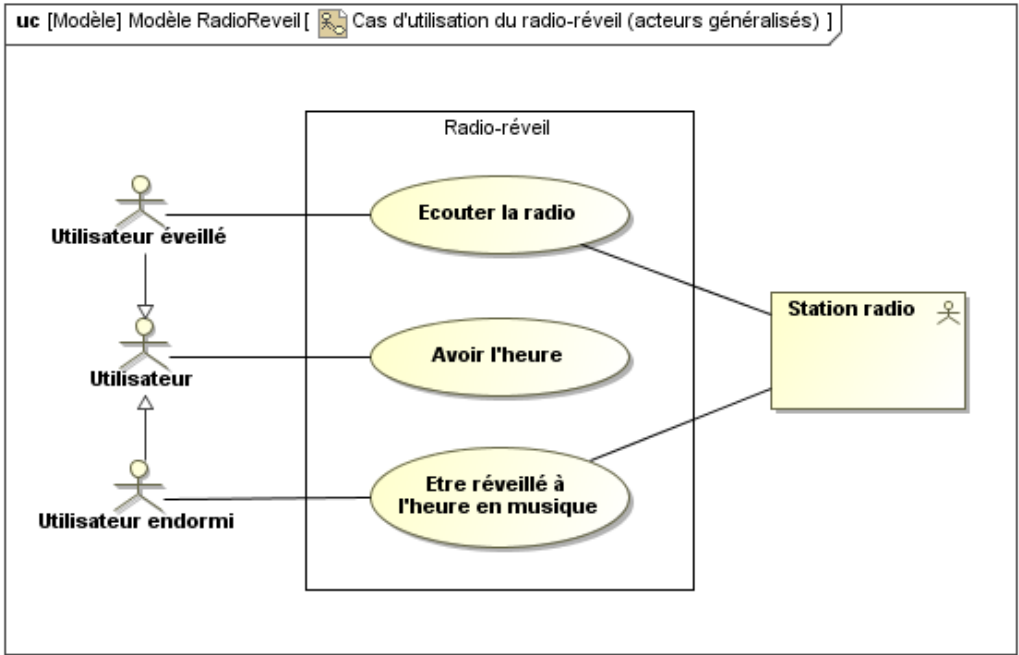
uc [Modèle] Modèle RadioReveil [ Cas d'utilisation du radio-réveil (acteurs généralisés) ]

Radio-réveil

Utilisateur éveillé

Ecouter la radio

Station radio

Utilisateur

Avoir l'heure

Utilisateur endormi

Etre réveillé à l'heure en musique